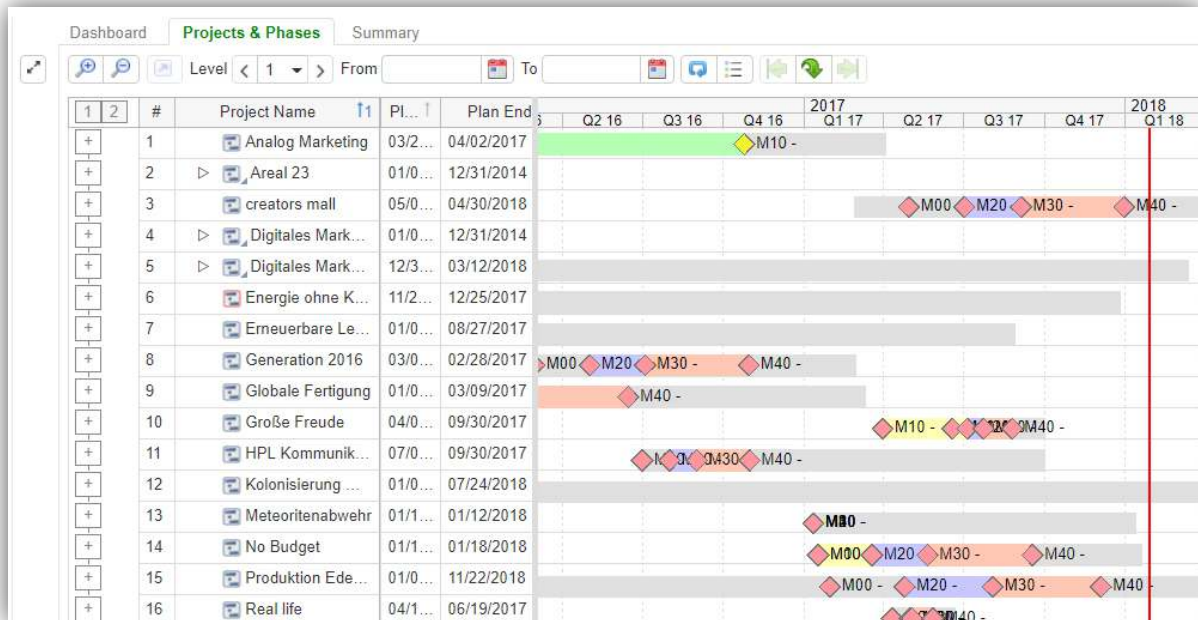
Dashboard | Projects & Phases | Summary

Level 1 From To

| 1 2 | # | Project Name | Pl... | Plan End |
|---|---|---|---|---|
| + | 1 | Analog Marketing | 03/2... | 04/02/2017 |
| + | 2 | Areal 23 | 01/0... | 12/31/2014 |
| + | 3 | creators mall | 05/0... | 04/30/2018 |
| + | 4 | Digitales Mark... | 01/0... | 12/31/2014 |
| + | 5 | Digitales Mark... | 12/3... | 03/12/2018 |
| + | 6 | Energie ohne K... | 11/2... | 12/25/2017 |
| + | 7 | Erneuerbare Le... | 01/0... | 08/27/2017 |
| + | 8 | Generation 2016 | 03/0... | 02/28/2017 |
| + | 9 | Globale Fertigung | 01/0... | 03/09/2017 |
| + | 10 | Große Freude | 04/0... | 09/30/2017 |
| + | 11 | HPL Kommunik... | 07/0... | 09/30/2017 |
| + | 12 | Kolonisierung ... | 01/0... | 07/24/2018 |
| + | 13 | Meteoritenabwehr | 01/1... | 01/12/2018 |
| + | 14 | No Budget | 01/1... | 01/18/2018 |
| + | 15 | Produktion Ede... | 01/0... | 11/22/2018 |
| + | 16 | Real life | 04/1... | 06/19/2017 |

2017 2018
Q2 16 Q3 16 Q4 16 Q1 17 Q2 17 Q3 17 Q4 17 Q1 18

M10 -
M00 M20 M30 - M40 -
M00 M20 M30 - M40 -
M40 -
M10 - M40 -
M40 -
M00 -
M00 M20 M30 - M40 -
M00 - M20 - M30 - M40
M40 -